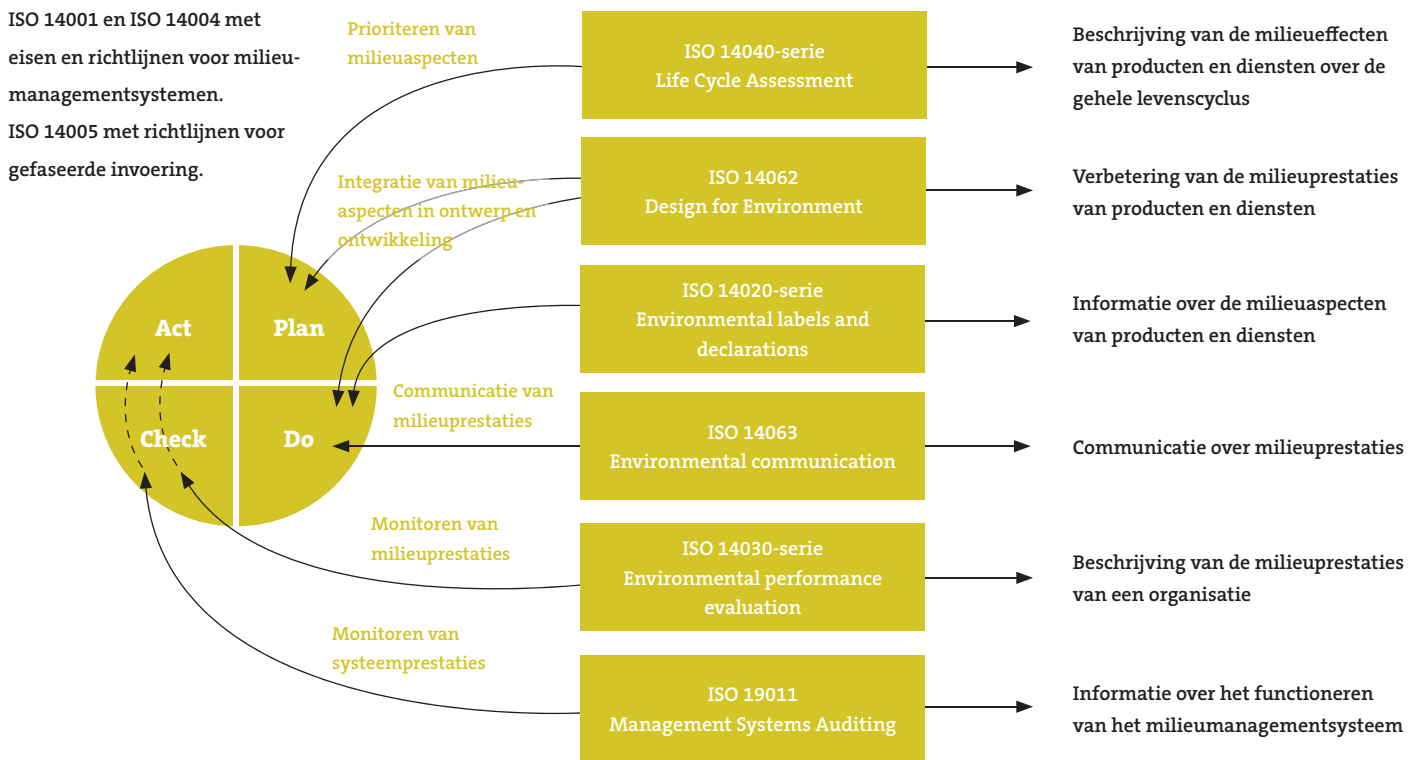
ISO 14001 en ISO 14004 met eisen en richtlijnen voor milieumanagementsystemen.
ISO 14005 met richtlijnen voor gefaseerde invoering.

Prioriteren van milieuaspecten

ISO 14040-serie
Life Cycle Assessment

Beschrijving van de milieueffecten van producten en diensten over de gehele levenscyclus

Integratie van milieuaspecten in ontwerp en ontwikkeling

ISO 14062
Design for Environment

Verbetering van de milieuprestaties van producten en diensten

Act

Plan

Check

Do

ISO 14020-serie
Environmental labels and declarations

Informatie over de milieuaspecten van producten en diensten

Communicatie van milieuprestaties

ISO 14063
Environmental communication

Communicatie over milieuprestaties

Monitoren van milieuprestaties

ISO 14030-serie
Environmental performance evaluation

Beschrijving van de milieuprestaties van een organisatie

Monitoren van systeemprestaties

ISO 19011
Management Systems Auditing

Informatie over het functioneren van het milieumanagementsysteem